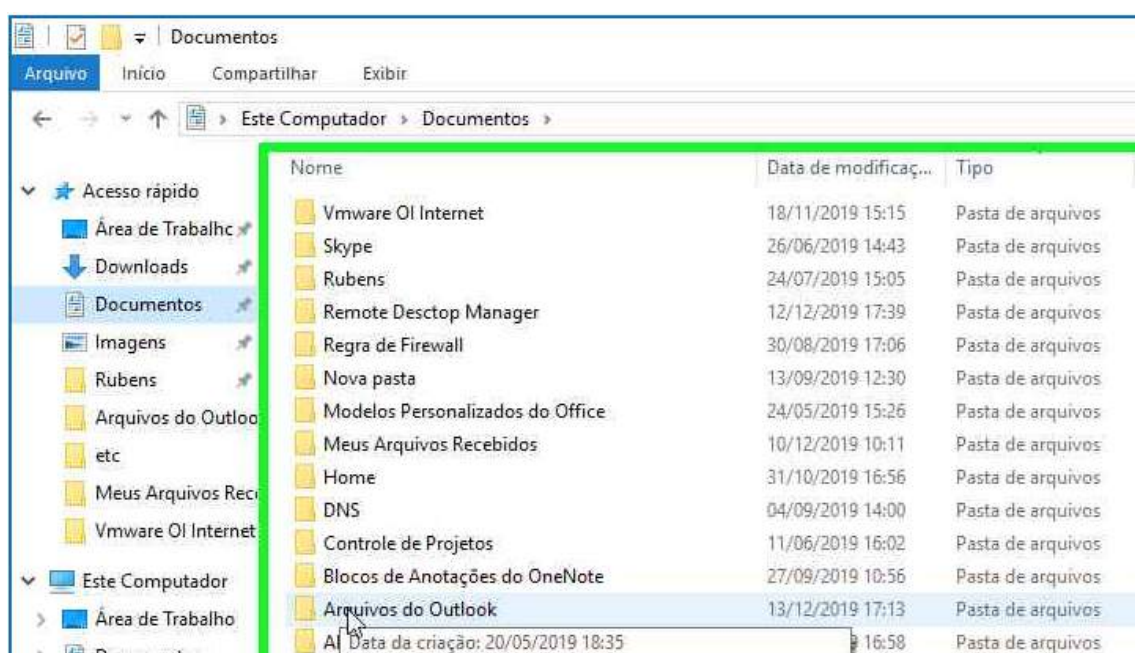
Documentos

Arquivo Início Compartilhar Exibir

Este Computador › Documentos ›

Acesso rápido
Área de Trabalhc
Downloads
Documentos
Imagens
Rubens
Arquivos do Outloo
etc
Meus Arquivos Rec
Vmware OI Internet
Este Computador
Área de Trabalho

| Nome | Data de modificaç... | Tipo |
|---|---|---|
| Vmware OI Internet | 18/11/2019 15:15 | Pasta de arquivos |
| Skype | 26/06/2019 14:43 | Pasta de arquivos |
| Rubens | 24/07/2019 15:05 | Pasta de arquivos |
| Remote Desctop Manager | 12/12/2019 17:39 | Pasta de arquivos |
| Regra de Firewall | 30/08/2019 17:06 | Pasta de arquivos |
| Nova pasta | 13/09/2019 12:30 | Pasta de arquivos |
| Modelos Personalizados do Office | 24/05/2019 15:26 | Pasta de arquivos |
| Meus Arquivos Recebidos | 10/12/2019 10:11 | Pasta de arquivos |
| Home | 31/10/2019 16:56 | Pasta de arquivos |
| DNS | 04/09/2019 14:00 | Pasta de arquivos |
| Controle de Projetos | 11/06/2019 16:02 | Pasta de arquivos |
| Blocos de Anotações do OneNote | 27/09/2019 10:56 | Pasta de arquivos |
| Arquivos do Outlook | 13/12/2019 17:13 | Pasta de arquivos |
| Al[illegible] | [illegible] 16:58 | Pasta de arquivos |

Data da criação: 20/05/2019 18:35